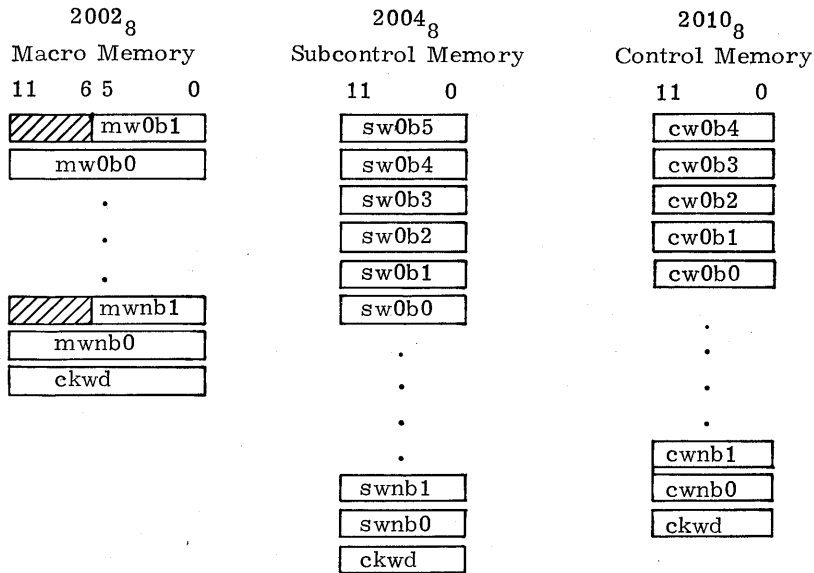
$2002_8$
Macro Memory
11 6 5 0
mw0b1
mw0b0
.
.
.
mwnb1
mwnb0
ckwd

$2004_8$
Subcontrol Memory
11 0
sw0b5
sw0b4
sw0b3
sw0b2
sw0b1
sw0b0
.
.
.
.
swnb1
swnb0
ckwd

$2010_8$
Control Memory
11 0
cw0b4
cw0b3
cw0b2
cw0b1
cw0b0
.
.
.
.
cwnb1
cwnb0
ckwd